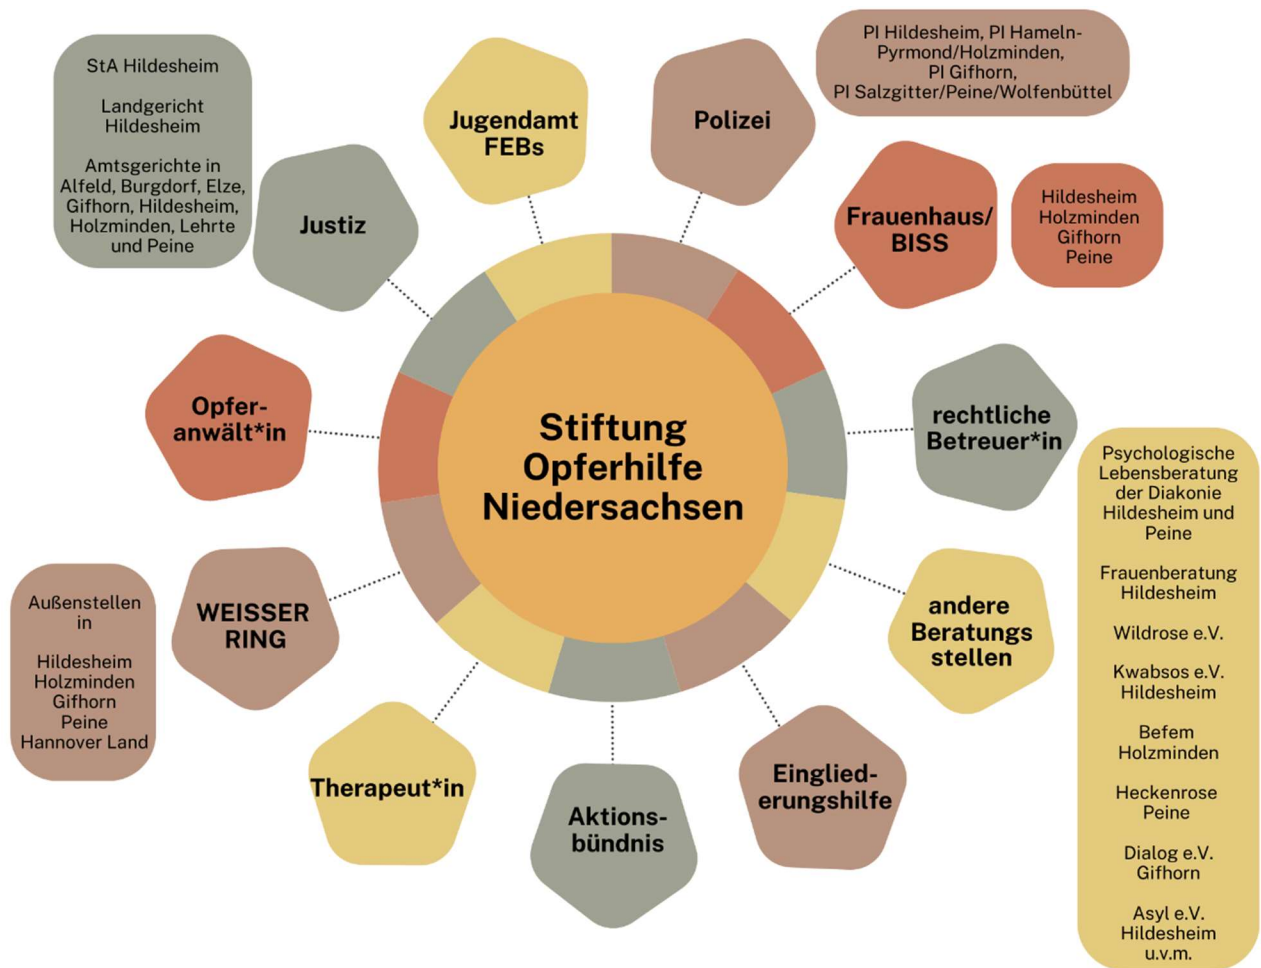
Stiftung Opferhilfe Niedersachsen

StA Hildesheim

Landgericht Hildesheim

Amtsgerichte in Alfeld, Burgdorf, Elze, Gifhorn, Hildesheim, Holzminden, Lehrte und Peine

Justiz

Jugendamt FEBs

Polizei

PI Hildesheim, PI Hameln-Pyrmond/Holzminden, PI Gifhorn, PI Salzgitter/Peine/Wolfenbüttel

Frauenhaus/ BISS

Hildesheim Holzminden Gifhorn Peine

rechtliche Betreuer*in

Psychologische Lebensberatung der Diakonie Hildesheim und Peine

Frauenberatung Hildesheim

Wildrose e.V.

Kwabsos e.V. Hildesheim

Befem Holzminden

Heckenrose Peine

Dialog e.V. Gifhorn

Asyl e.V. Hildesheim u.v.m.

andere Beratungs stellen

Eingliederungshilfe

Aktionsbündnis

Therapeut*in

WEISSER RING

Außenstellen in

Hildesheim Holzminden Gifhorn Peine Hannover Land

Opferanwält*in